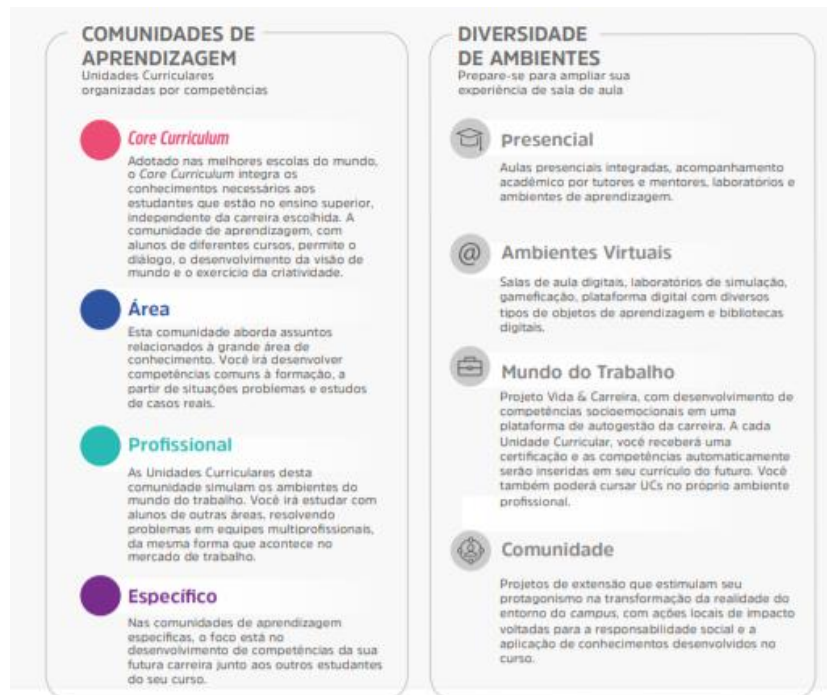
COMUNIDADES DE APRENDIZAGEM
Unidades Curriculares organizadas por competências

Core Curriculum
Adotado nas melhores escolas do mundo, o Core Curriculum integra os conhecimentos necessários aos estudantes que estão no ensino superior, independente da carreira escolhida. A comunidade de aprendizagem, com alunos de diferentes cursos, permite o diálogo, o desenvolvimento da visão de mundo e o exercício da criatividade.

Área
Esta comunidade aborda assuntos relacionados à grande área de conhecimento. Você irá desenvolver competências comuns à formação, a partir de situações problemas e estudos de casos reais.

Profissional
As Unidades Curriculares desta comunidade simulam os ambientes do mundo do trabalho. Você irá estudar com alunos de outras áreas, resolvendo problemas em equipes multiprofissionais, da mesma forma que acontece no mercado de trabalho.

Específico
Nas comunidades de aprendizagem específicas, o foco está no desenvolvimento de competências da sua futura carreira junto aos outros estudantes do seu curso.

DIVERSIDADE DE AMBIENTES
Prepare-se para ampliar sua experiência de sala de aula

Presencial
Aulas presenciais integradas, acompanhamento acadêmico por tutores e mentores, laboratórios e ambientes de aprendizagem.

Ambientes Virtuais
Salas de aula digitais, laboratórios de simulação, gameficação, plataforma digital com diversos tipos de objetos de aprendizagem e bibliotecas digitais.

Mundo do Trabalho
Projeto Vida & Carreira, com desenvolvimento de competências socioemocionais em uma plataforma de autogestão da carreira. A cada Unidade Curricular, você receberá uma certificação e as competências automaticamente serão inseridas em seu currículo do futuro. Você também poderá cursar UCs no próprio ambiente profissional.

Comunidade
Projetos de extensão que estimulam seu protagonismo na transformação da realidade do entorno do campus, com ações locais de impacto voltadas para a responsabilidade social e a aplicação de conhecimentos desenvolvidos no curso.